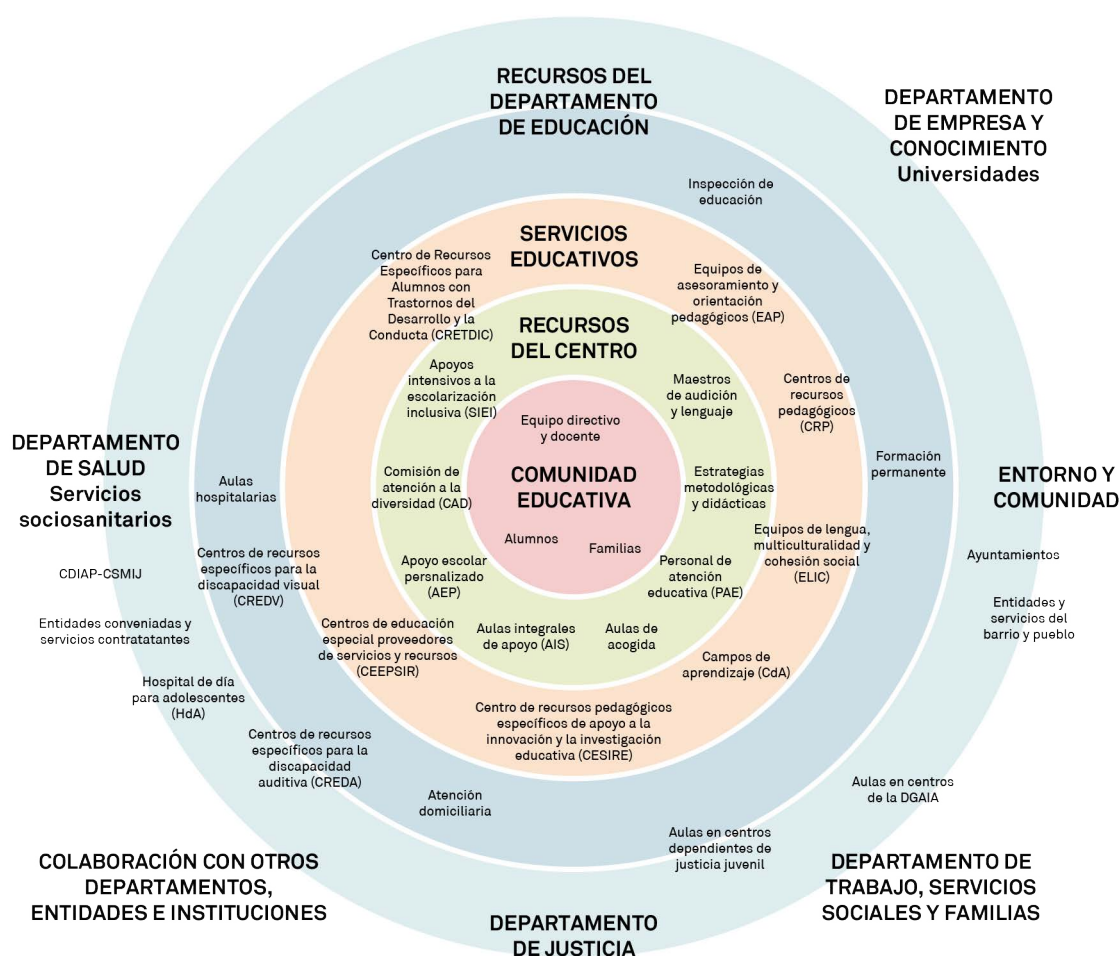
RECURSOS DEL DEPARTAMENTO DE EDUCACIÓN

DEPARTAMENTO DE EMPRESA Y CONOCIMIENTO Universidades

Inspección de educación

SERVICIOS EDUCATIVOS

Centro de Recursos Específicos para Alumnos con Trastornos del Desarrollo y la Conducta (CRETDIC)

Equipos de asesoramiento y orientación pedagógicos (EAP)

RECURSOS DEL CENTRO

Apoyos intensivos a la escolarización inclusiva (SIEI)

Maestros de audición y lenguaje

Centros de recursos pedagógicos (CRP)

Equipo directivo y docente

DEPARTAMENTO DE SALUD Servicios sociosanitarios

Formación permanente

COMUNIDAD EDUCATIVA

ENTORNO Y COMUNIDAD

Aulas hospitalarias

Comisión de atención a la diversidad (CAD)

Estrategias metodológicas y didácticas

Equipos de lengua, multiculturalidad y cohesión social (ELIC)

Alumnos

Familias

Centros de recursos específicos para la discapacidad visual (CREDV)

Apoyo escolar persnalizado (AEP)

Personal de atención educativa (PAE)

Ayuntamientos

CDIAP-CSMIJ

Entidades y servicios del barrio y pueblo

Entidades conveniadas y servicios contratatantes

Centros de educación especial proveedores de servicios y recursos (CEEPSIR)

Aulas integrales de apoyo (AIS)

Aulas de acogida

Campos de aprendizaje (CdA)

Hospital de día para adolescentes (HdA)

Centro de recursos pedagógicos específicos de apoyo a la innovación y la investigación educativa (CESIRE)

Centros de recursos específicos para la discapacidad auditiva (CREDA)

Aulas en centros de la DGAIA

Atención domiciliaria

Aulas en centros dependientes de justicia juvenil

COLABORACIÓN CON OTROS DEPARTAMENTOS, ENTIDADES E INSTITUCIONES

DEPARTAMENTO DE TRABAJO, SERVICIOS SOCIALES Y FAMILIAS

DEPARTAMENTO DE JUSTICIA